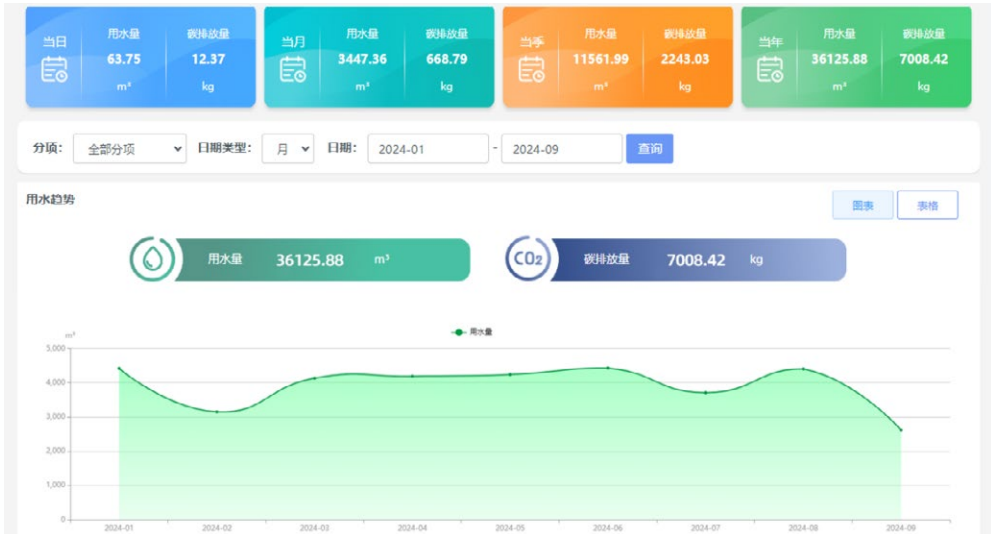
当日 用水量 63.75 m³ 碳排放量 12.37 kg

当月 用水量 3447.36 m³ 碳排放量 668.79 kg

当季 用水量 11561.99 m³ 碳排放量 2243.03 kg

当年 用水量 36125.88 m³ 碳排放量 7008.42 kg

分项: 全部分项 日期类型: 月 日期: 2024-01 - 2024-09 查询

用水趋势

图表 表格

用水量 36125.88 m³

$CO_2$ 碳排放量 7008.42 kg

m³

用水量

5,000
4,000
3,000
2,000
1,000
0

2024-01 2024-02 2024-03 2024-04 2024-05 2024-06 2024-07 2024-08 2024-09